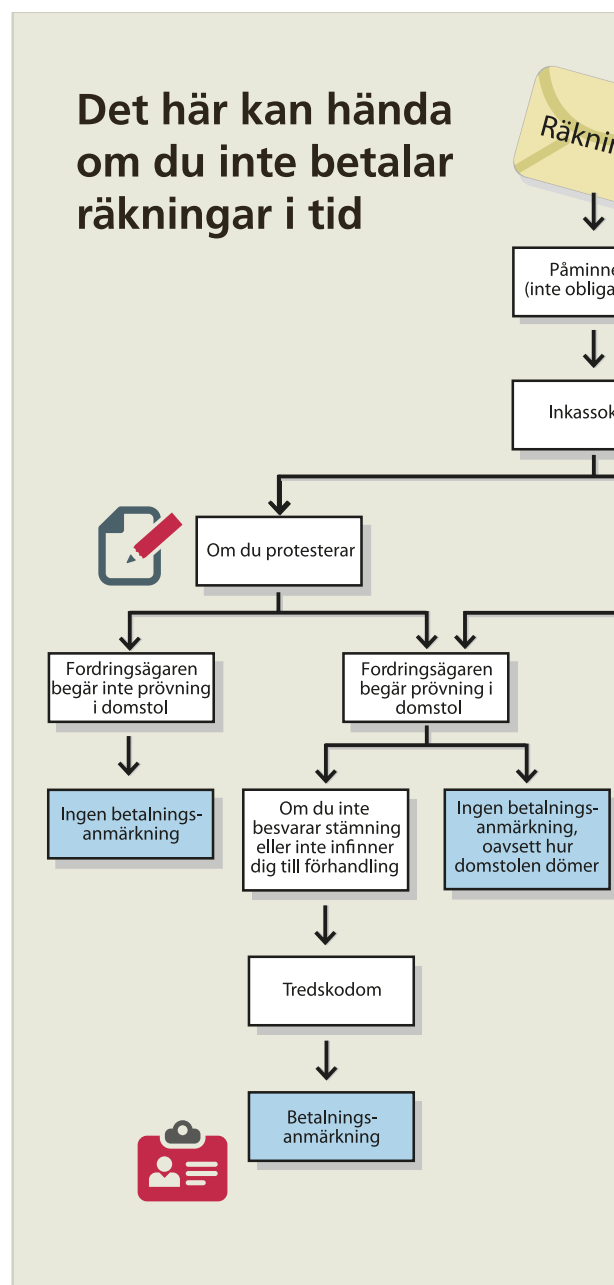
Det här kan hända om du inte betalar räkningar i tid

Räknin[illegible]

Påminne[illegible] (inte obliga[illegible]

Inkassok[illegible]

Om du protesterar

Fordringsägaren begär inte prövning i domstol

Ingen betalningsanmärkning

Fordringsägaren begär prövning i domstol

Om du inte besvarar stämning eller inte infinner dig till förhandling

Ingen betalningsanmärkning, oavsett hur domstolen dömer

Tredskodom

Betalningsanmärkning